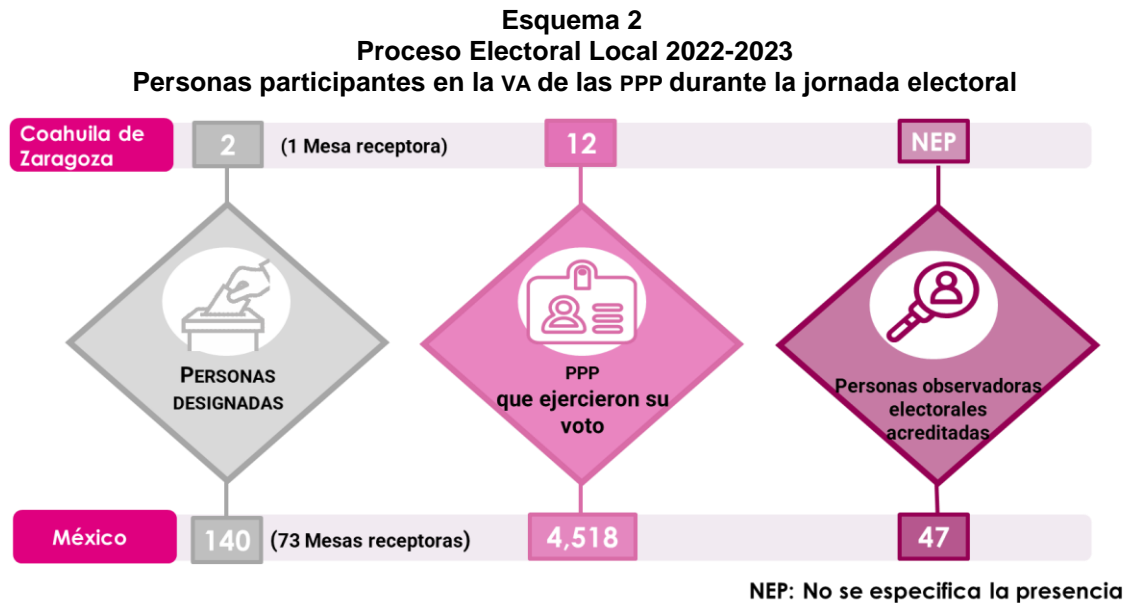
Esquema 2
Proceso Electoral Local 2022-2023
Personas participantes en la VA de las PPP durante la jornada electoral

Coahuila de Zaragoza

2

(1 Mesa receptora)

12

NEP

PERSONAS DESIGNADAS

PPP que ejercieron su voto

Personas observadoras electorales acreditadas

México

140

(73 Mesas receptoras)

4,518

47

NEP: No se especifica la presencia